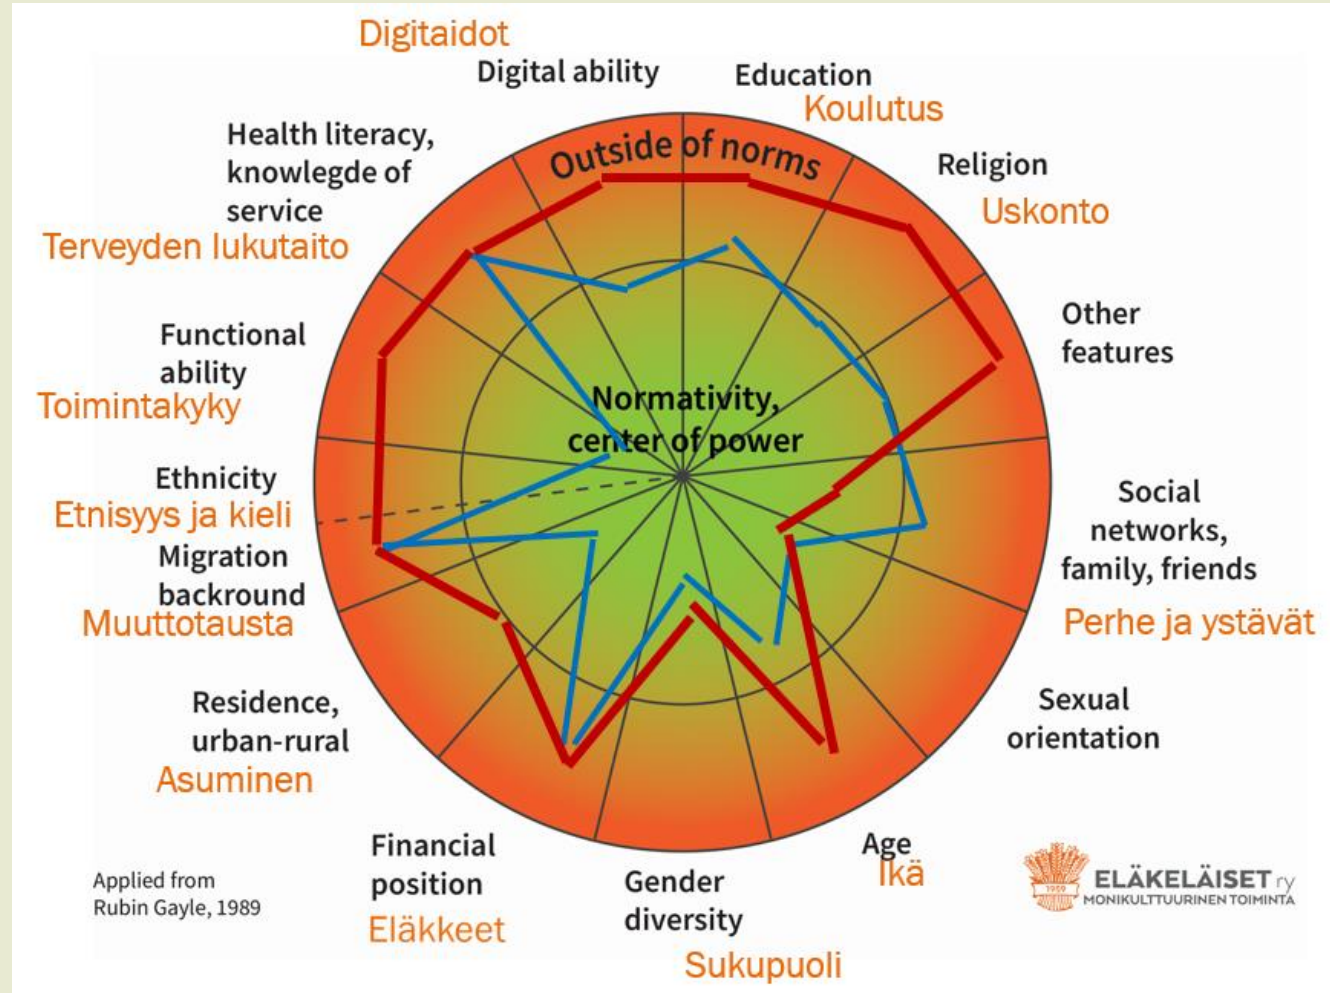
Digitaidot
Digital ability
Education
Koulutus
Outside of norms
Health literacy, knowlegde of service
Terveyden lukutaito
Religion
Uskonto
Other features
Functional ability
Toimintakyky
Normativity, center of power
Ethnicity
Etnisyys ja kieli
Migration backround
Muuttotausta
Social networks, family, friends
Perhe ja ystävät
Residence, urban-rural
Asuminen
Sexual orientation
Financial position
Eläkkeet
Gender diversity
Sukupuoli
Age
Ikä
Applied from Rubin Gayle, 1989
1909
ELÄKELÄISET ry
MONIKULTTUURINEN TOIMINTA